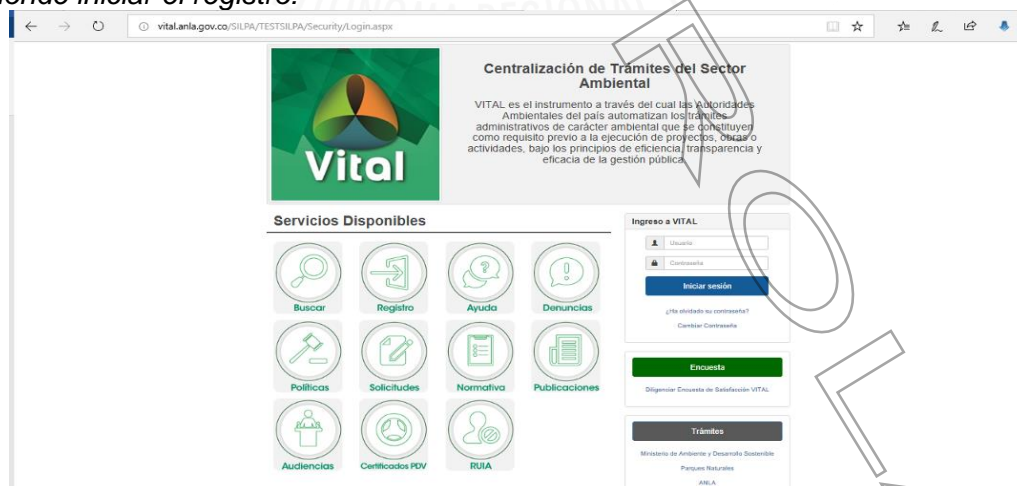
pueda iniciar el registro.

vital.anla.gov.co/SILPA/TESTSILPA/Security/Login.aspx

Vital

Centralización de Trámites del Sector Ambiental

VITAL es el instrumento a través del cual las Autoridades Ambientales del país automatizan los trámites administrativos de carácter ambiental que se constituyen como requisito previo a la ejecución de proyectos, obras o actividades, bajo los principios de eficiencia, transparencia y eficacia de la gestión pública.

Servicios Disponibles

Buscar
Registro
Ayuda
Denuncias
Políticas
Solicitudes
Normativa
Publicaciones
Audiencias
Certificados PDV
RUIA

Ingreso a VITAL

Usuario
Contraseña
Iniciar sesión
¿Ha olvidado su contraseña?
Cambiar Contraseña

Encuesta
Diligenciar Encuesta de Satisfacción VITAL

Trámites
Ministerio de Ambiente y Desarrollo Sostenible
Parques Naturales
ANLA